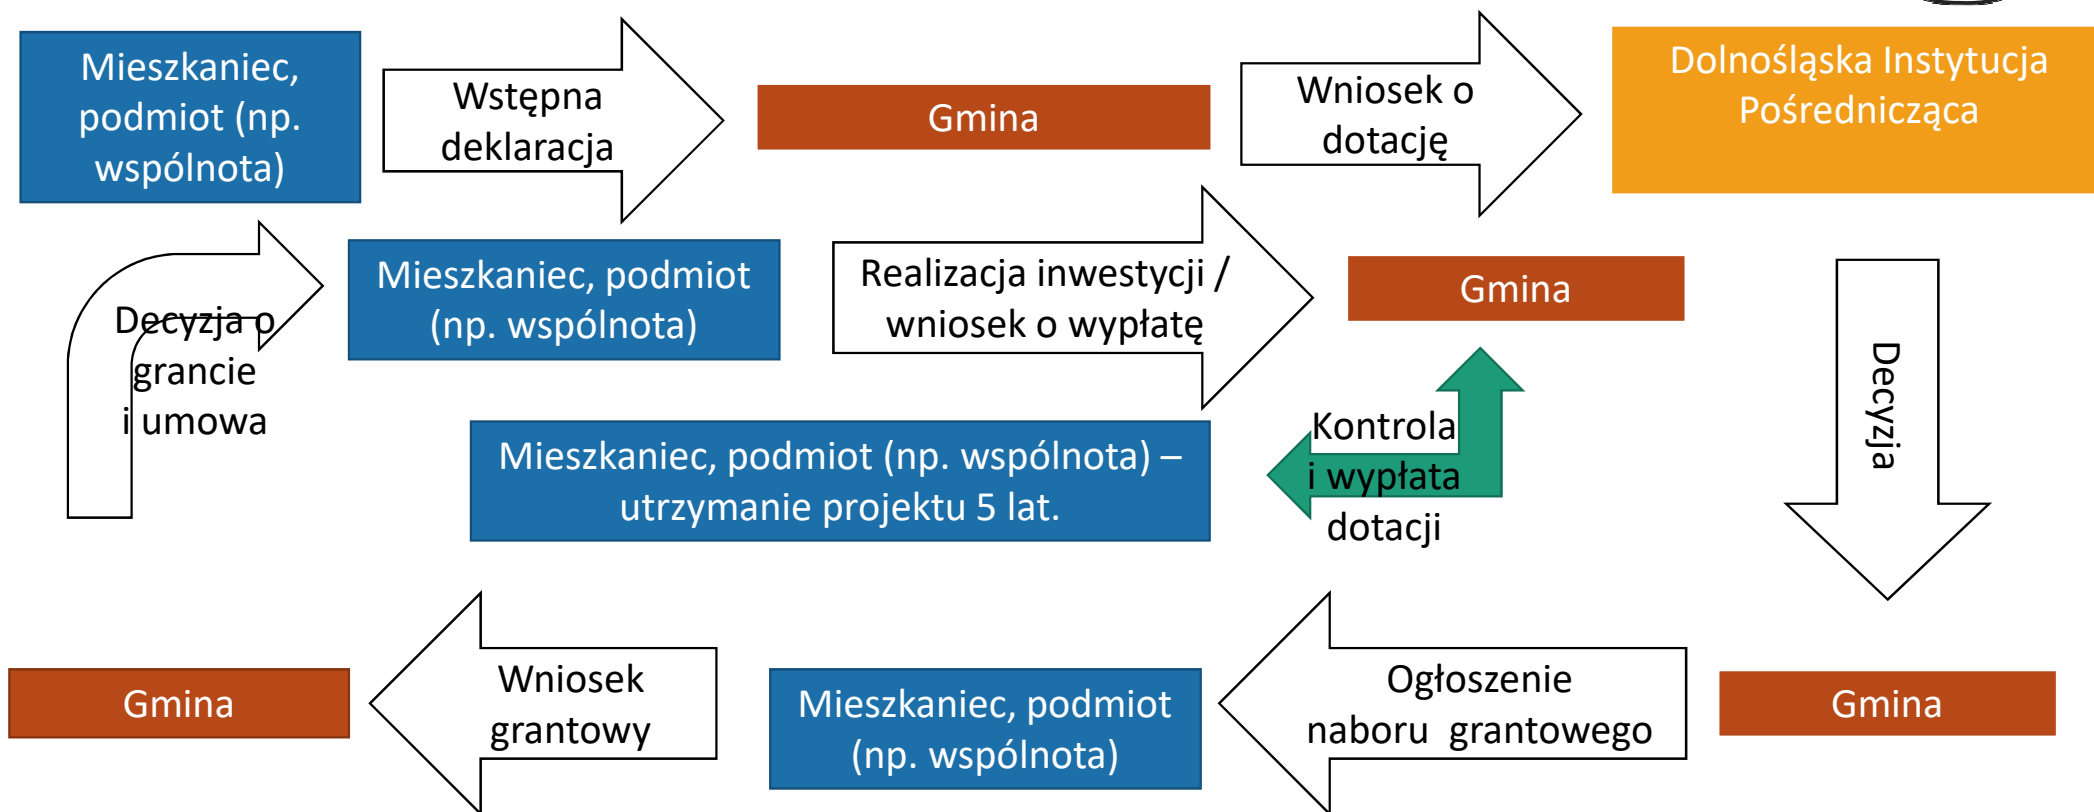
Mieszkaniec, podmiot (np. wspólnota)

Wstępna deklaracja

Gmina

Wniosek o dotację

Dolnośląska Instytucja Pośrednicząca

Decyzja

Gmina

Ogłoszenie naboru grantowego

Mieszkaniec, podmiot (np. wspólnota)

Wniosek grantowy

Gmina

Decyzja o grancie i umowa

Mieszkaniec, podmiot (np. wspólnota)

Realizacja inwestycji / wniosek o wypłatę

Gmina

Kontrola i wypłata dotacji

Mieszkaniec, podmiot (np. wspólnota) – utrzymanie projektu 5 lat.